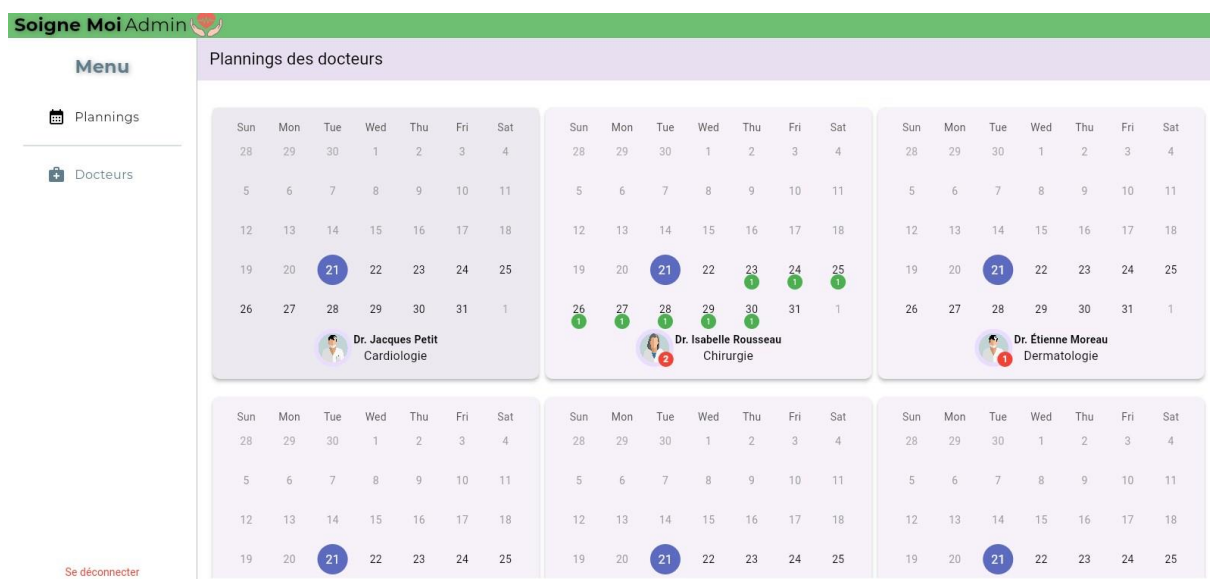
Soigne Moi Admin

Menu

Plannings

Docteurs

Se déconnecter

Plannings des docteurs

| Sun | Mon | Tue | Wed | Thu | Fri | Sat |
|---|---|---|---|---|---|---|
| 28 | 29 | 30 | 1 | 2 | 3 | 4 |
| 5 | 6 | 7 | 8 | 9 | 10 | 11 |
| 12 | 13 | 14 | 15 | 16 | 17 | 18 |
| 19 | 20 | 21 | 22 | 23 | 24 | 25 |
| 26 | 27 | 28 | 29 | 30 | 31 | 1 |

Dr. Jacques Petit
Cardiologie

| Sun | Mon | Tue | Wed | Thu | Fri | Sat |
|---|---|---|---|---|---|---|
| 28 | 29 | 30 | 1 | 2 | 3 | 4 |
| 5 | 6 | 7 | 8 | 9 | 10 | 11 |
| 12 | 13 | 14 | 15 | 16 | 17 | 18 |
| 19 | 20 | 21 | 22 | 23 1 | 24 1 | 25 1 |
| 26 1 | 27 1 | 28 1 | 29 1 | 30 1 | 31 | 1 |

2
Dr. Isabelle Rousseau
Chirurgie

| Sun | Mon | Tue | Wed | Thu | Fri | Sat |
|---|---|---|---|---|---|---|
| 28 | 29 | 30 | 1 | 2 | 3 | 4 |
| 5 | 6 | 7 | 8 | 9 | 10 | 11 |
| 12 | 13 | 14 | 15 | 16 | 17 | 18 |
| 19 | 20 | 21 | 22 | 23 | 24 | 25 |
| 26 | 27 | 28 | 29 | 30 | 31 | 1 |

1
Dr. Étienne Moreau
Dermatologie

| Sun | Mon | Tue | Wed | Thu | Fri | Sat |
|---|---|---|---|---|---|---|
| 28 | 29 | 30 | 1 | 2 | 3 | 4 |
| 5 | 6 | 7 | 8 | 9 | 10 | 11 |
| 12 | 13 | 14 | 15 | 16 | 17 | 18 |
| 19 | 20 | 21 | 22 | 23 | 24 | 25 |

| Sun | Mon | Tue | Wed | Thu | Fri | Sat |
|---|---|---|---|---|---|---|
| 28 | 29 | 30 | 1 | 2 | 3 | 4 |
| 5 | 6 | 7 | 8 | 9 | 10 | 11 |
| 12 | 13 | 14 | 15 | 16 | 17 | 18 |
| 19 | 20 | 21 | 22 | 23 | 24 | 25 |

| Sun | Mon | Tue | Wed | Thu | Fri | Sat |
|---|---|---|---|---|---|---|
| 28 | 29 | 30 | 1 | 2 | 3 | 4 |
| 5 | 6 | 7 | 8 | 9 | 10 | 11 |
| 12 | 13 | 14 | 15 | 16 | 17 | 18 |
| 19 | 20 | 21 | 22 | 23 | 24 | 25 |